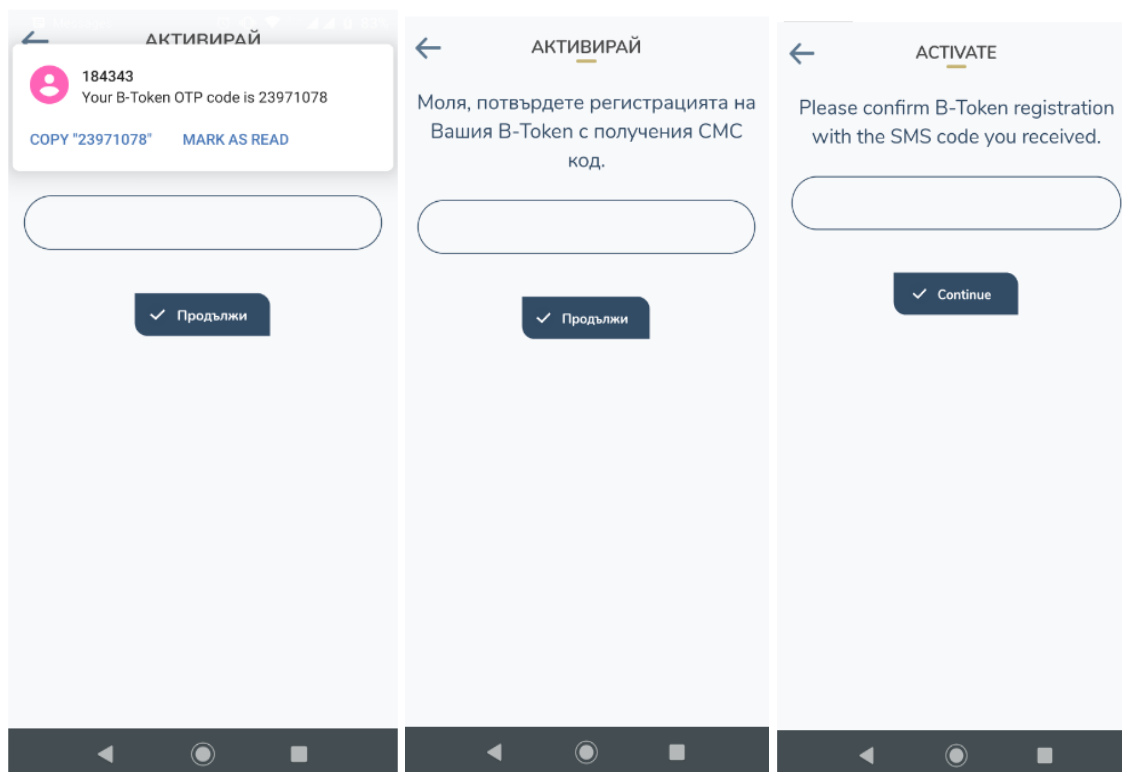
АКТИВИРАЙ

184343
Your B-Token OTP code is 23971078

COPY "23971078"   MARK AS READ

Продължи

АКТИВИРАЙ

Моля, потвърдете регистрацията на Вашия B-Token с получения СМС код.

Продължи

ACTIVATE

Please confirm B-Token registration with the SMS code you received.

Continue